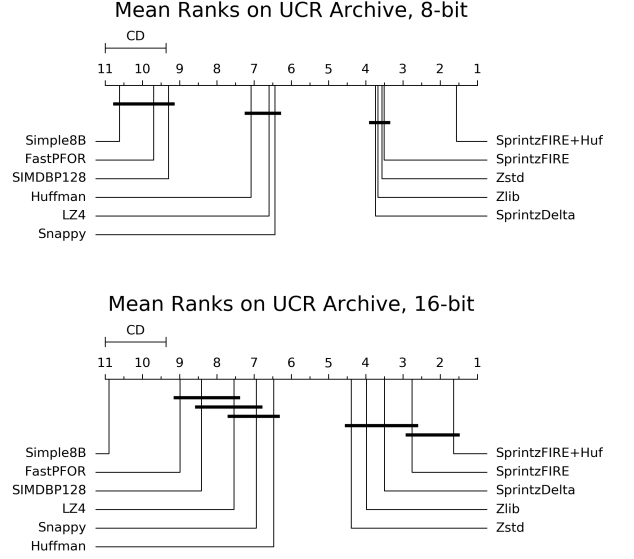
Mean Ranks on UCR Archive, 8-bit

CD

11 10 9 8 7 6 5 4 3 2 1

Simple8B
FastPFOR
SIMDBP128
Huffman
LZ4
Snappy

SprintzFIRE+Huf
SprintzFIRE
Zstd
Zlib
SprintzDelta

Mean Ranks on UCR Archive, 16-bit

CD

11 10 9 8 7 6 5 4 3 2 1

Simple8B
FastPFOR
SIMDBP128
LZ4
Snappy
Huffman

SprintzFIRE+Huf
SprintzFIRE
SprintzDelta
Zlib
Zstd